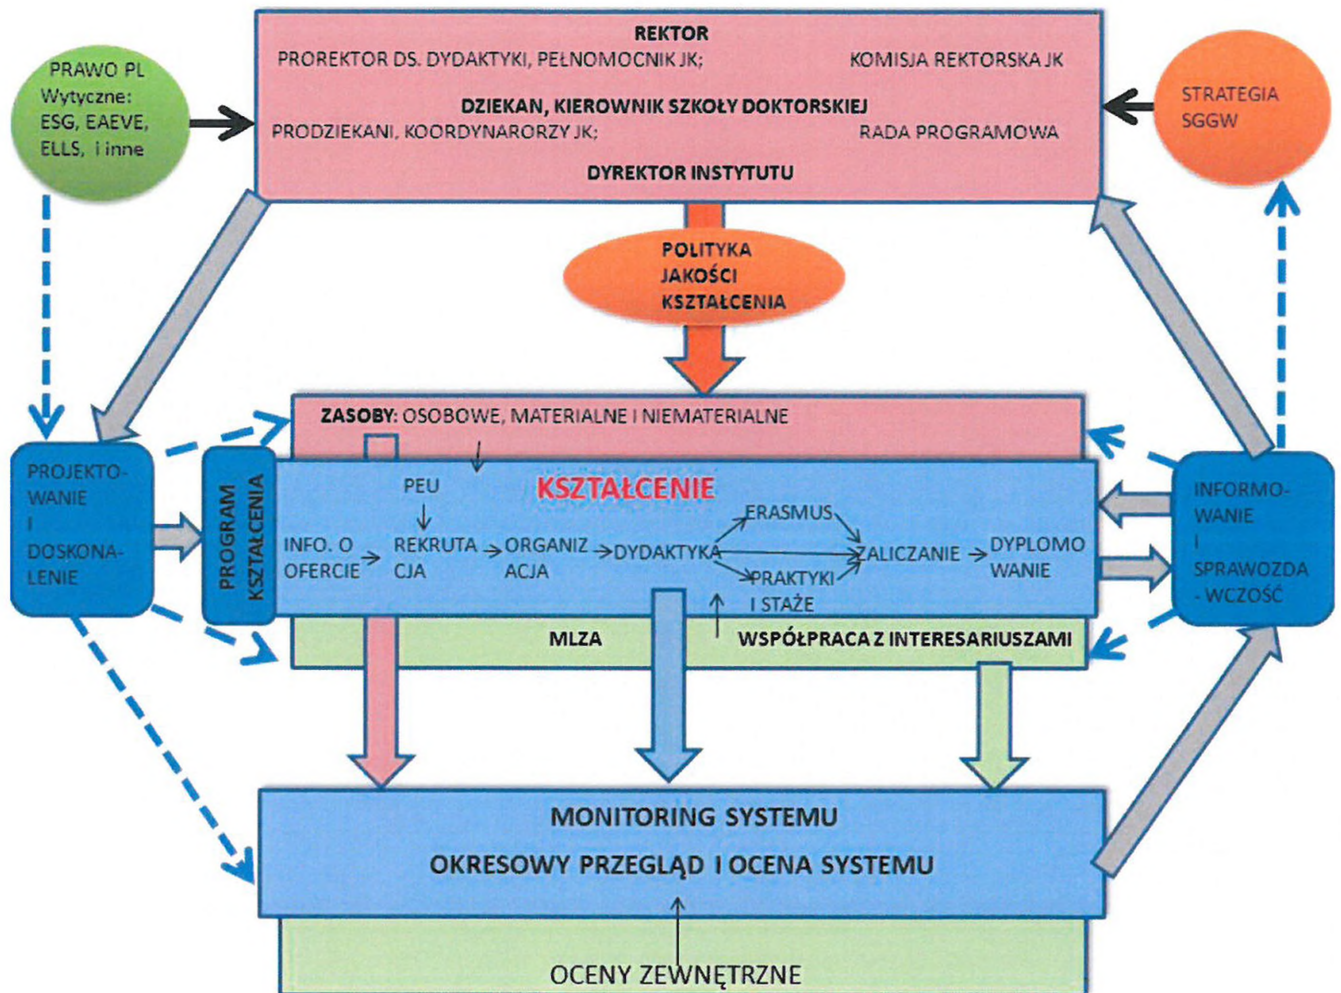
PRAWO PL
Wytyczne:
ESG, EAEVE,
ELLS, i inne

REKTOR
PROREKTOR DS. DYDAKTYKI, PEŁNOMOCNIK JK; KOMISJA REKTORSKA JK
DZIEKAN, KIEROWNIK SZKOŁY DOKTORSKIEJ
PRODZIEKANI, KOORDYNARORZY JK; RADA PROGRAMOWA
DYREKTOR INSTYTUTU

STRATEGIA
SGGW

POLITYKA
JAKOŚCI
KSZTAŁCENIA

ZASOBY: OSOBOWE, MATERIALNE I NIEMATERIALNE

PROJEKTOWANIE I DOSKONALENIE

PROGRAM KSZTAŁCENIA

KSZTAŁCENIE

PEU

INFO. O OFERCIE → REKRUTACJA → ORGANIZACJA → DYDAKTYKA → ERASMUS → PRAKTYKI I STAŻE → ZALICZANIE → DYPLOMOWANIE

INFORMOWANIE I SPRAWOZDAWCZOŚĆ

MLZA

WSPÓŁPRACA Z INTERESARIUSZAMI

MONITORING SYSTEMU
OKRESOWY PRZEGLĄD I OCENA SYSTEMU

OCENY ZEWNĘTRZNE